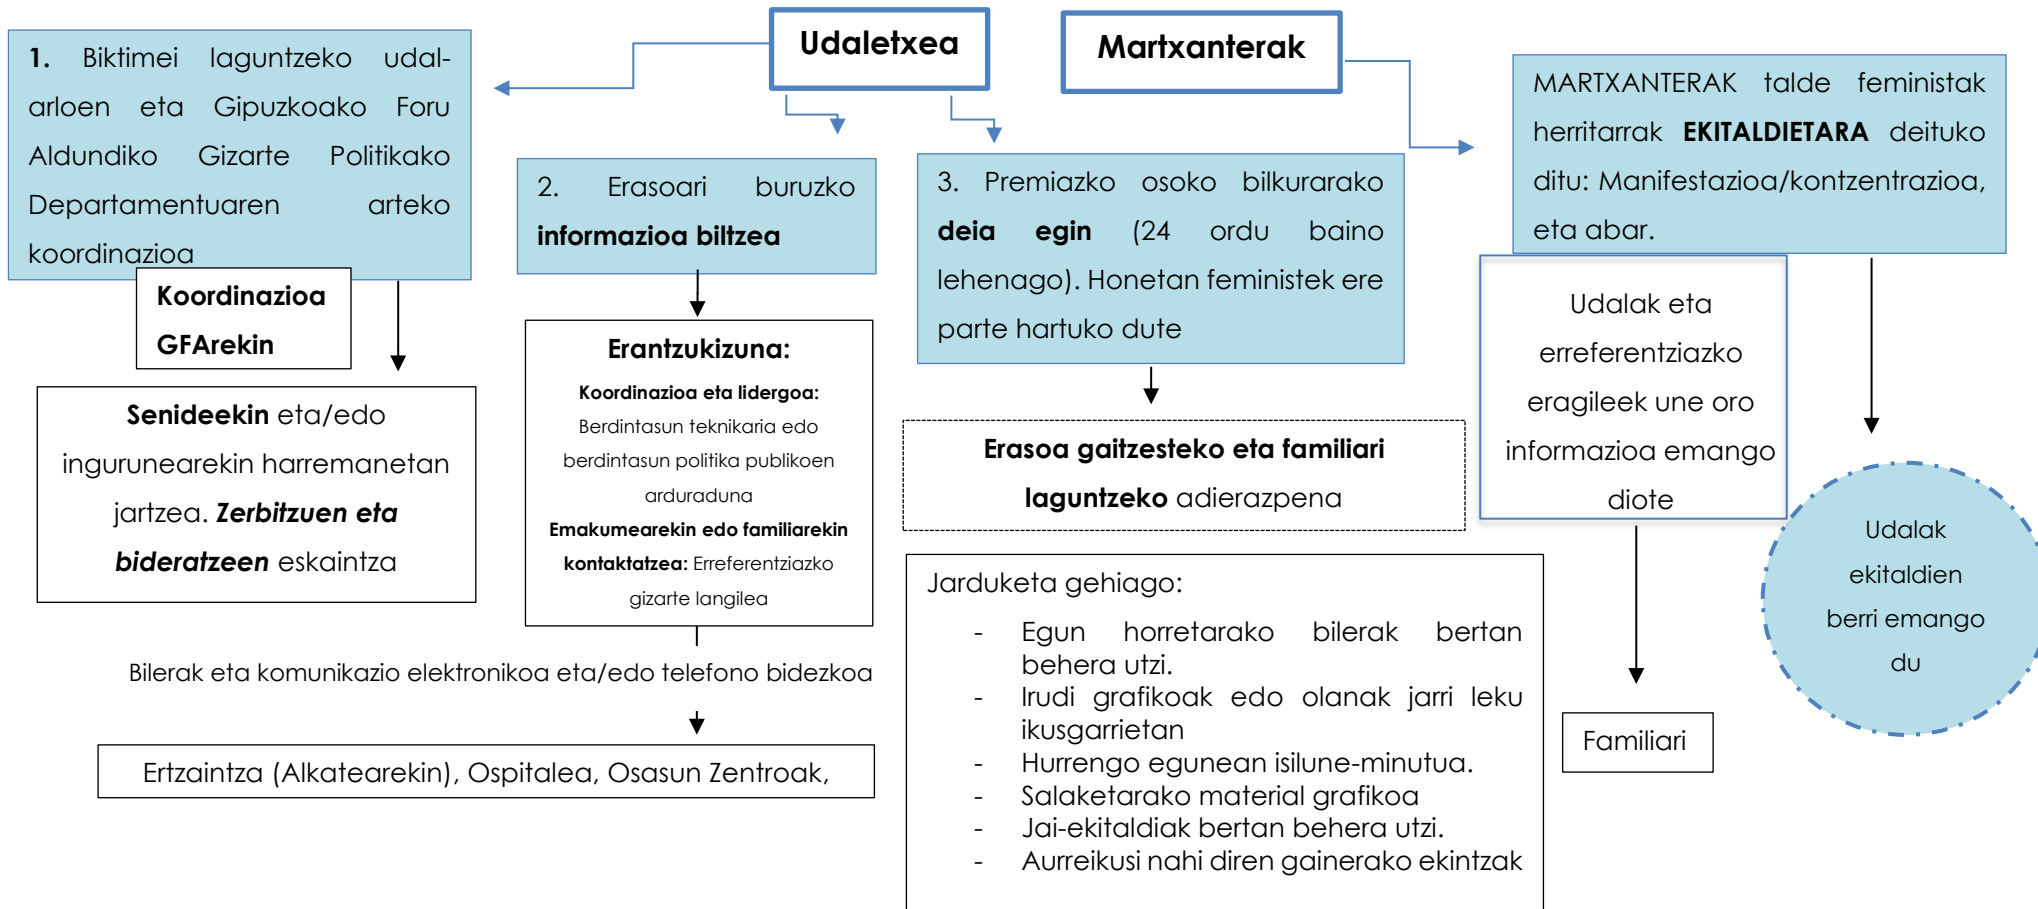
Udaletxea

Martxanterak

**1.** Biktimei laguntzeko udal-arloen eta Gipuzkoako Foru Aldundiko Gizarte Politikako Departamentuaren arteko koordinazioa

**Koordinazioa GFArekin**

2. Erasoari buruzko **informazioa biltzea**

3. Premiazko osoko bilkurarako **deia egin** (24 ordu baino lehenago). Honetan feministek ere parte hartuko dute

MARTXANTERAK talde feministak herritarrak **EKITALDIETARA** deituko ditu: Manifestazioa/kontzentrazioa, eta abar.

**Senideekin** eta/edo ingurunearekin harremanetan jartzea. ***Zerbitzuen eta bideratzeen*** eskaintza

**Erantzukizuna:**
**Koordinazioa eta lidergoa:** Berdintasun teknikaria edo berdintasun politika publikoen arduraduna
**Emakumearekin edo familiarekin kontaktatzea:** Erreferentziazko gizarte langilea

**Erasoa gaitzesteko eta familiari laguntzeko** adierazpena

Udalak eta erreferentziazko eragileek une oro informazioa emango diote

Udalak ekitaldien berri emango du

Bilerak eta komunikazio elektronikoa eta/edo telefono bidezkoa

Ertzaintza (Alkatearekin), Ospitalea, Osasun Zentroak,

Jarduketa gehiago:
- Egun horretarako bilerak bertan behera utzi.
- Irudi grafikoak edo olanak jarri leku ikusgarrietan
- Hurrengo egunean isilune-minutua.
- Salaketarako material grafikoa
- Jai-ekitaldiak bertan behera utzi.
- Aurreikusi nahi diren gainerako ekintzak

Familiari